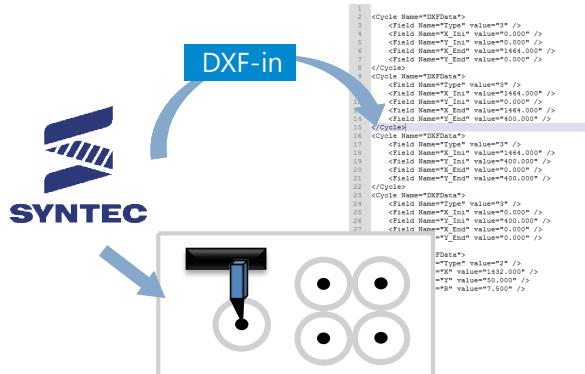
DXF-in

SYNTEC

1
2 <Cycle Name="DXFData">
3 <Field Name="Type" value="3" />
4 <Field Name="X_Ini" value="0.000" />
5 <Field Name="Y_Ini" value="0.000" />
6 <Field Name="X_End" value="1464.000" />
7 <Field Name="Y_End" value="0.000" />
8 </Cycle>
9 <Cycle Name="DXFData">
10 <Field Name="Type" value="3" />
11 <Field Name="X_Ini" value="1464.000" />
12 <Field Name="Y_Ini" value="0.000" />
13 <Field Name="X_End" value="1464.000" />
14 <Field Name="Y_End" value="400.000" />
15 </Cycle>
16 <Cycle Name="DXFData">
17 <Field Name="Type" value="3" />
18 <Field Name="X_Ini" value="1464.000" />
19 <Field Name="Y_Ini" value="400.000" />
20 <Field Name="X_End" value="0.000" />
21 <Field Name="Y_End" value="400.000" />
22 </Cycle>
23 <Cycle Name="DXFData">
24 <Field Name="Type" value="3" />
25 <Field Name="X_Ini" value="0.000" />
26 <Field Name="Y_Ini" value="400.000" />
27 <Field Name="X_End" value="0.000" />
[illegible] <Field Name="Y_End" value="0.000" />
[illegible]
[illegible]DXFData">
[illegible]"Type" value="2" />
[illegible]"X" value="1632.000" />
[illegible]"Y" value="50.000" />
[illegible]"R" value="7.500" />